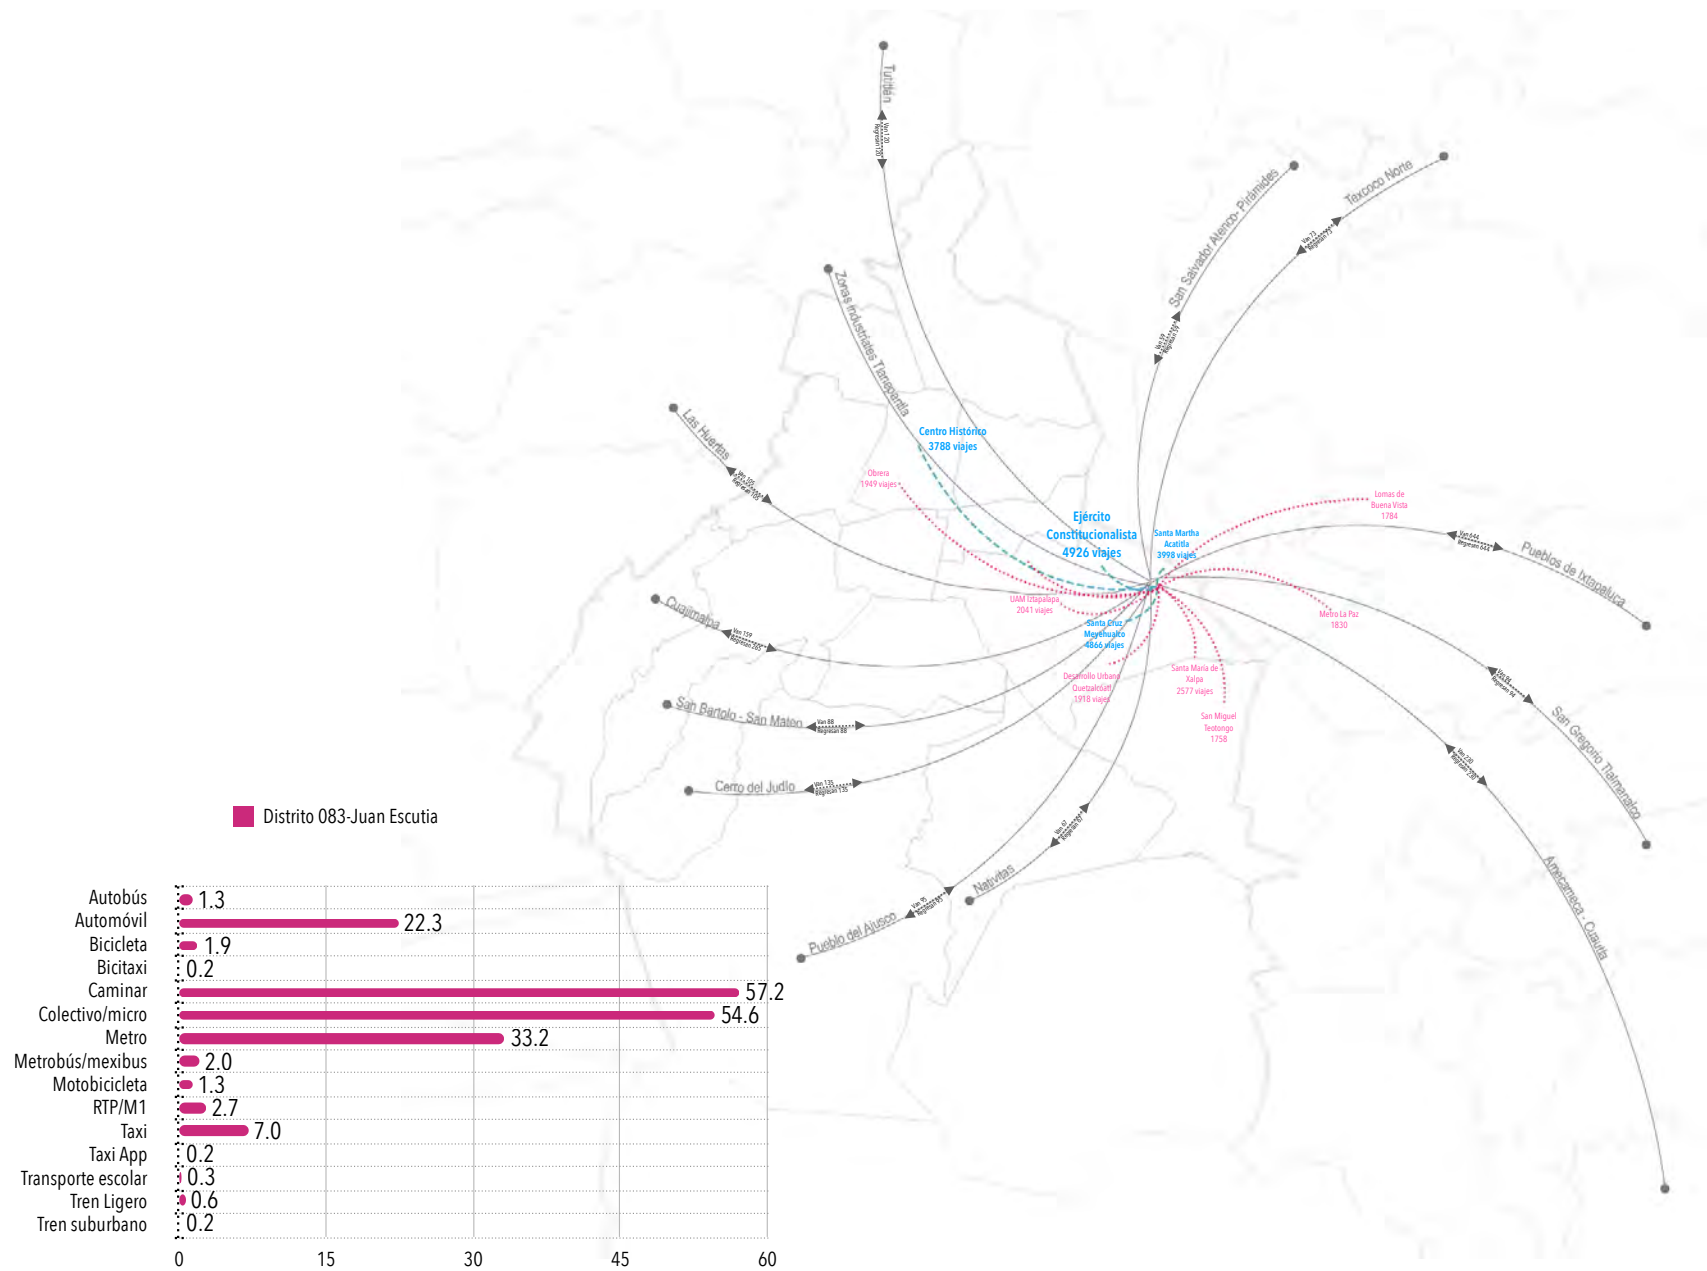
Tultitlán

Van 120
Regresan 120

Zonas industriales Tlalnepantla

San Salvador Atenco- Pirámides

Texcoco Norte

Las Huertas

Centro Histórico
3788 viajes

Obrera
1949 viajes

Ejército Constitucionalista
4926 viajes

Santa Martha Acatitla
3998 viajes

Lomas de Buena Vista
1784

Pueblos de Ixtapaluca

Cuajimalpa

UAM Iztapalapa
2041 viajes

Santa Cruz Meyehualco
4866 viajes

Metro La Paz
1830

San Bartolo - San Mateo

Desarrollo Urbano Quetzalcóatl
1918 viajes

Santa María de Xalpa
2577 viajes

San Miguel Teotongo
1758

San Gregorio Tlalmanalco

Cerro del Judío

Distrito 083-Juan Escutia

Natívitas

Pueblo del Ajusco

Amecameca - Cuautla

| Modo | Valor |
|---|---|
| Autobús | 1.3 |
| Automóvil | 22.3 |
| Bicicleta | 1.9 |
| Bicitaxi | 0.2 |
| Caminar | 57.2 |
| Colectivo/micro | 54.6 |
| Metro | 33.2 |
| Metrobús/mexibus | 2.0 |
| Motobicicleta | 1.3 |
| RTP/M1 | 2.7 |
| Taxi | 7.0 |
| Taxi App | 0.2 |
| Transporte escolar | 0.3 |
| Tren Ligero | 0.6 |
| Tren suburbano | 0.2 |

0 15 30 45 60